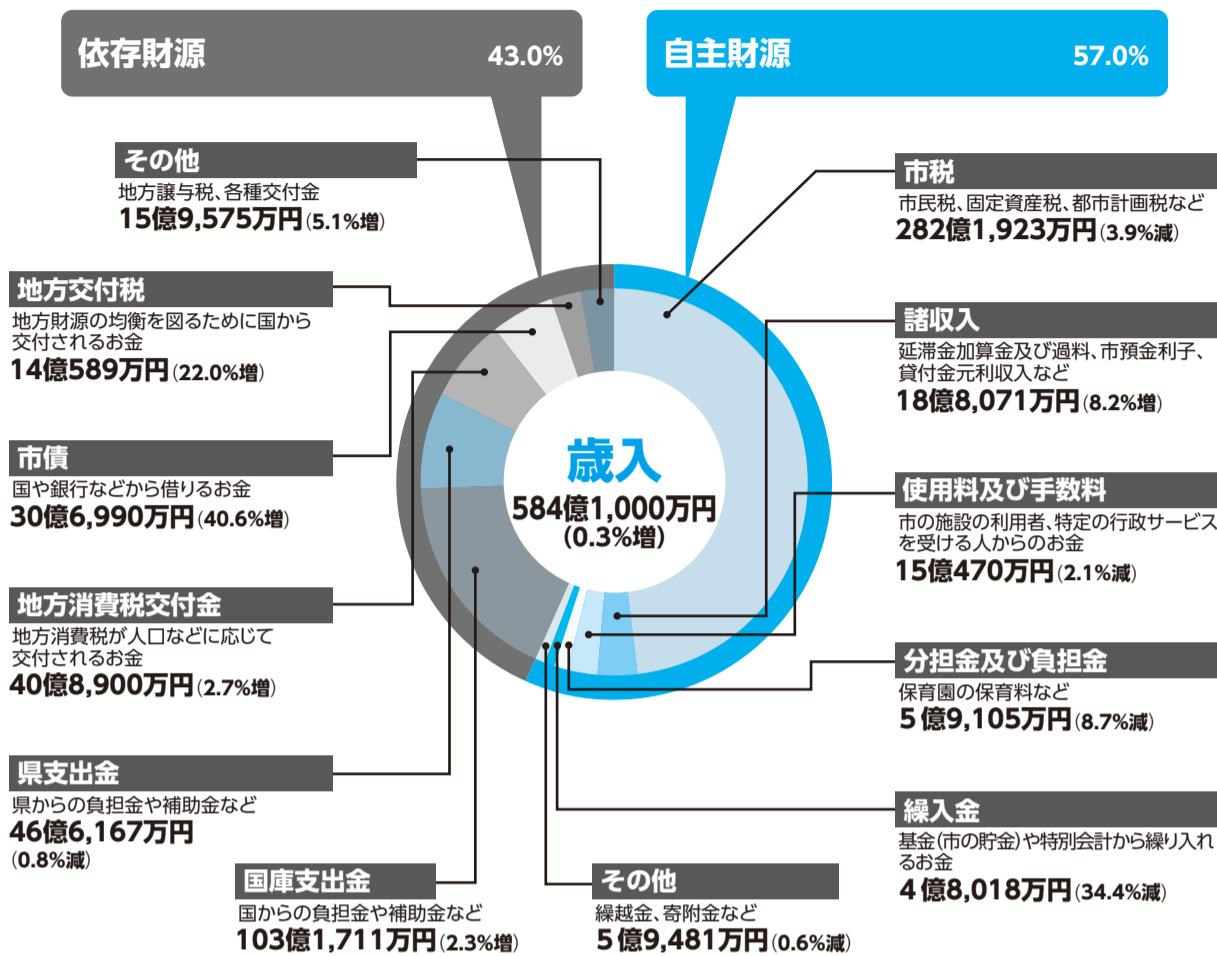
依存財源 43.0%

自主財源 57.0%

その他
地方譲与税、各種交付金
15億9,575万円(5.1%増)

地方交付税
地方財源の均衡を図るために国から交付されるお金
14億589万円(22.0%増)

市債
国や銀行などから借りるお金
30億6,990万円(40.6%増)

地方消費税交付金
地方消費税が人口などに応じて交付されるお金
40億8,900万円(2.7%増)

県支出金
県からの負担金や補助金など
46億6,167万円
(0.8%減)

国庫支出金
国からの負担金や補助金など
103億1,711万円(2.3%増)

歳入
584億1,000万円
(0.3%増)

市税
市民税、固定資産税、都市計画税など
282億1,923万円(3.9%減)

諸収入
延滞金加算金及び過料、市預金利子、貸付金元利収入など
18億8,071万円(8.2%増)

使用料及び手数料
市の施設の利用者、特定の行政サービスを受ける人からのお金
15億470万円(2.1%減)

分担金及び負担金
保育園の保育料など
5億9,105万円(8.7%減)

繰入金
基金(市の貯金)や特別会計から繰り入れるお金
4億8,018万円(34.4%減)

その他
繰越金、寄附金など
5億9,481万円(0.6%減)